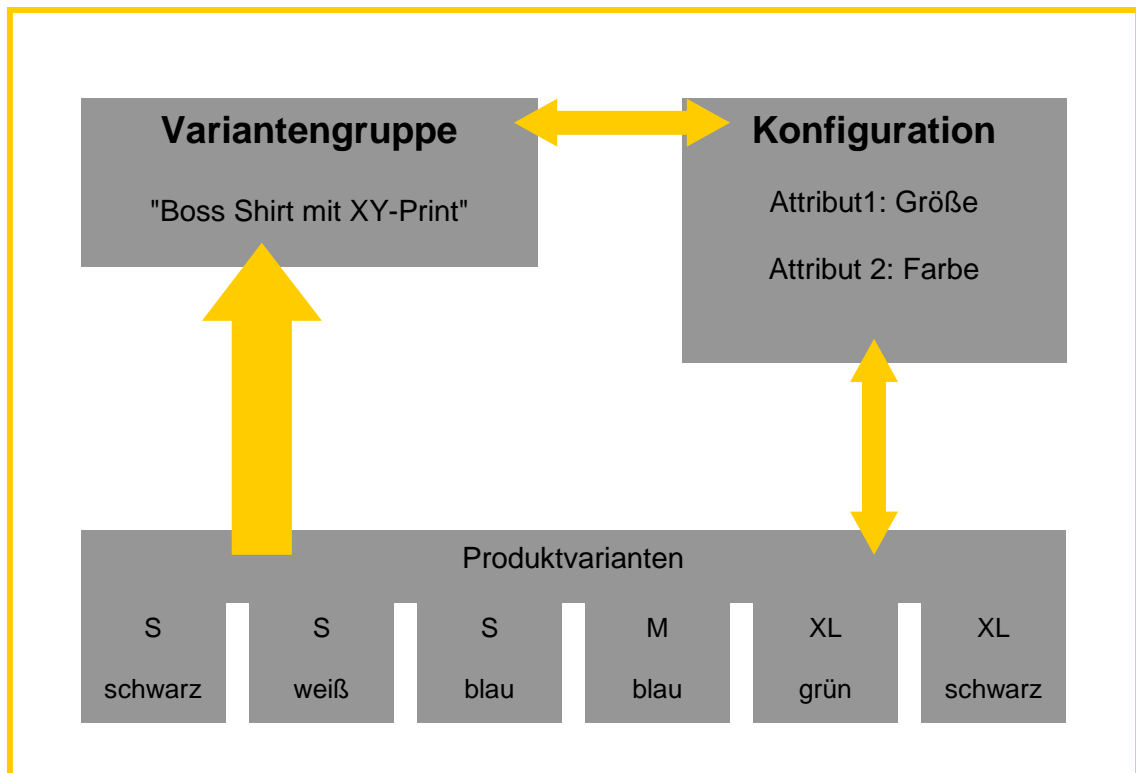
Variantengruppe

"Boss Shirt mit XY-Print"

Konfiguration

Attribut1: Größe

Attribut 2: Farbe

Produktvarianten

| S | S | S | M | XL | XL |
|---|---|---|---|---|---|
| schwarz | weiß | blau | blau | grün | schwarz |